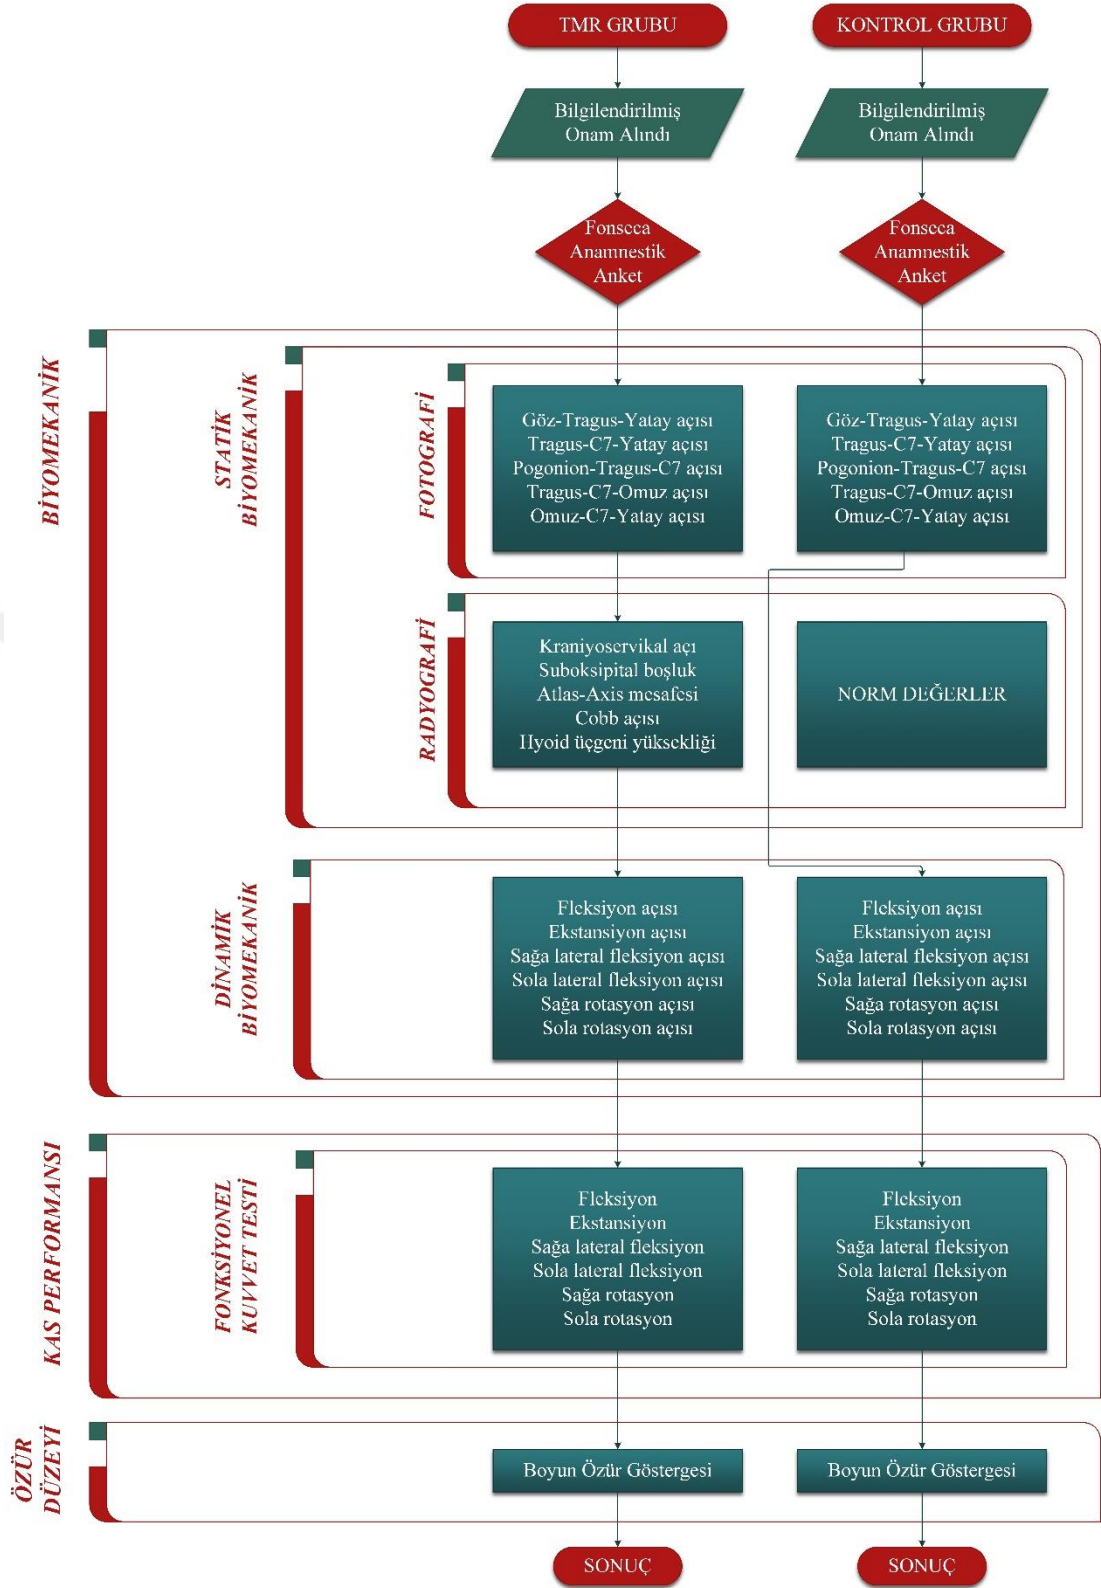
TMR GRUBU

KONTROL GRUBU

Bilgilendirilmiş Onam Alındı

Bilgilendirilmiş Onam Alındı

Fonseca Anamnestik Anket

Fonseca Anamnestik Anket

BİYOMEKANİK

STATİK BİYOMEKANİK

FOTOGRAFİ

Göz-Tragus-Yatay açısı
Tragus-C7-Yatay açısı
Pogonion-Tragus-C7 açısı
Tragus-C7-Omuz açısı
Omuz-C7-Yatay açısı

Göz-Tragus-Yatay açısı
Tragus-C7-Yatay açısı
Pogonion-Tragus-C7 açısı
Tragus-C7-Omuz açısı
Omuz-C7-Yatay açısı

RADYOGRAFİ

Kraniyoservikal açı
Suboksipital boşluk
Atlas-Axis mesafesi
Cobb açısı
Hyoid üçgeni yüksekliği

NORM DEĞERLER

DİNAMİK BİYOMEKANİK

Fleksiyon açısı
Ekstansiyon açısı
Sağa lateral fleksiyon açısı
Sola lateral fleksiyon açısı
Sağa rotasyon açısı
Sola rotasyon açısı

Fleksiyon açısı
Ekstansiyon açısı
Sağa lateral fleksiyon açısı
Sola lateral fleksiyon açısı
Sağa rotasyon açısı
Sola rotasyon açısı

KAS PERFORMANSI

FONKSİYONEL KUVVET TESTİ

Fleksiyon
Ekstansiyon
Sağa lateral fleksiyon
Sola lateral fleksiyon
Sağa rotasyon
Sola rotasyon

Fleksiyon
Ekstansiyon
Sağa lateral fleksiyon
Sola lateral fleksiyon
Sağa rotasyon
Sola rotasyon

ÖZÜR DÜZEYİ

Boyun Özür Göstergesi

Boyun Özür Göstergesi

SONUÇ

SONUÇ